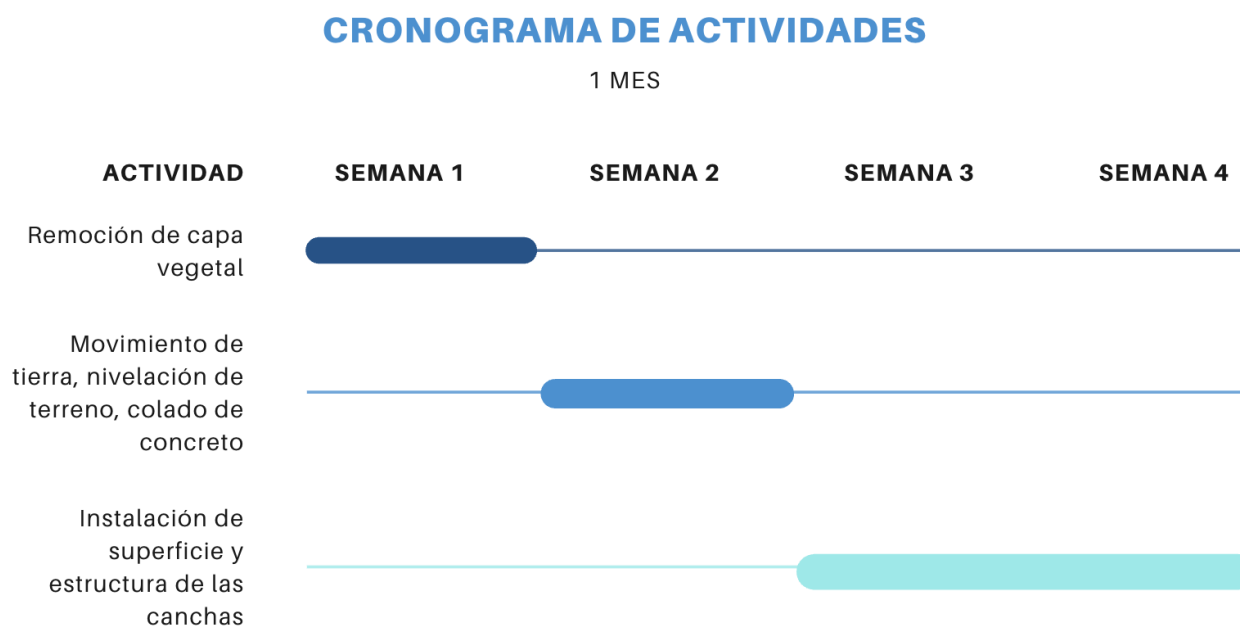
CRONOGRAMA DE ACTIVIDADES

1 MES

| ACTIVIDAD | SEMANA 1 | SEMANA 2 | SEMANA 3 | SEMANA 4 |
|---|---|---|---|---|
| Remoción de capa vegetal | | | | |
| Movimiento de tierra, nivelación de terreno, colado de concreto | | | | |
| Instalación de superficie y estructura de las canchas | | | | |